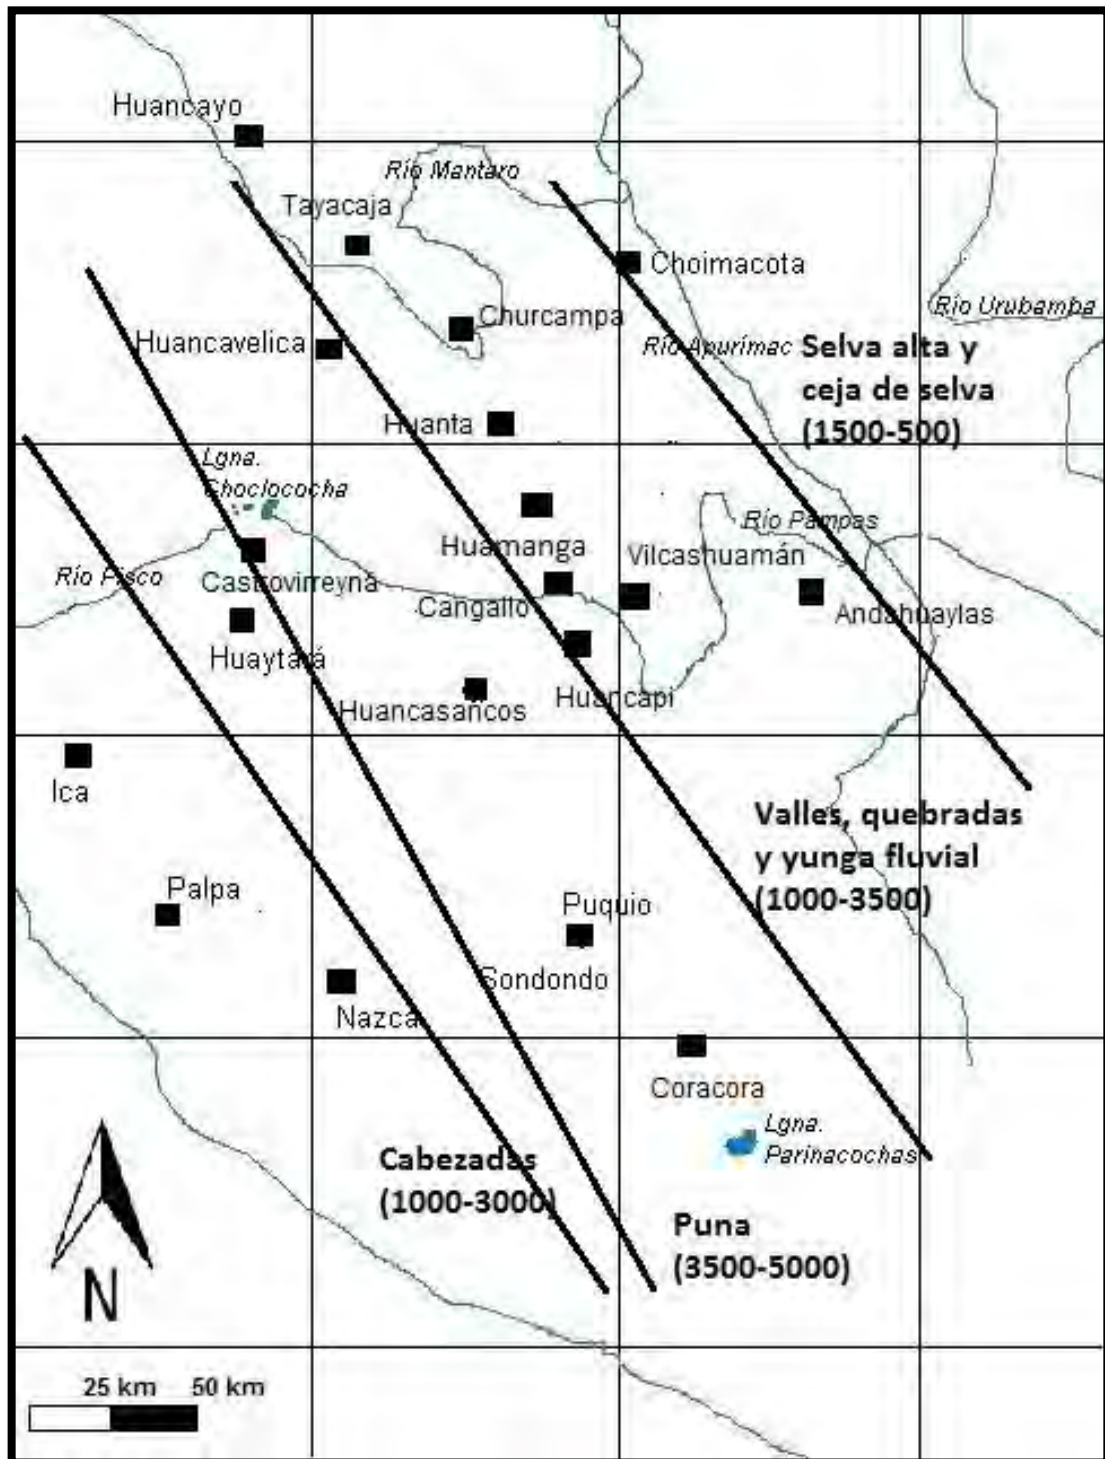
Huancayo

Río Mantaro

Tayacaja

Choimacota

Río Urubamba

Churcampa

Huancavelica

Río Apurímac

Selva alta y ceja de selva (1500-500)

Huanta

Lgna. Choclococha

Río Pampas

Huamanga

Vilcashuamán

Río Pisco

Castrovirreyna

Cangallo

Andahuaylas

Huaytará

Huancasancos

Huancapi

Ica

Valles, quebradas y yunga fluvial (1000-3500)

Palpa

Puquio

Sondondo

Nazca

Coracora

Lgna. Parinacochas

Cabezadas (1000-3000)

Puna (3500-5000)

N

25 km 50 km